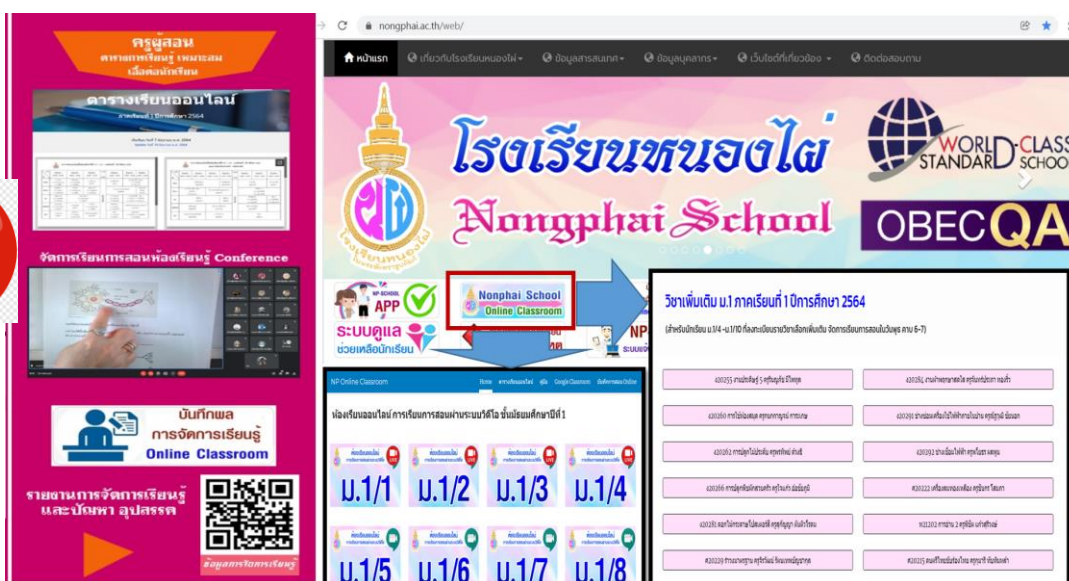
ครูผู้สอน
ตารางการเรียนรู้ เหมาะสม
เมื่อต่อนักเรียน

ตารางเรียนออนไลน์
ภาคเรียนที่ 1 ปีการศึกษา 2564

จัดการเรียนการสอนห้องเรียนรู้ Conference

บันทึกผล
การจัดการเรียนรู้
Online Classroom

รายงานการจัดการเรียนรู้
และปัญหา อุปสรรค

ข้อมูลการจัดการเรียนรู้

nongphai.ac.th/web/

หน้าแรก เกี่ยวกับโรงเรียนหนองไผ่ ข้อมูลสารสนเทศ ข้อมูลบุคลากร เว็บไซต์ที่เกี่ยวข้อง ติดต่อสอบถาม

โรงเรียนหนองไผ่
Nongphai School
WORLD-CLASS STANDARD SCHOOL
OBECQA

NP SCHOOL APP
ระบบดูแล ช่วยเหลือนักเรียน
Nonphai School Online Classroom

NP Online Classroom
Home ตารางเรียนออนไลน์ คู่มือ Google Classroom บันทึกการสอน Online

ห้องเรียนออนไลน์ การเรียนการสอนผ่านระบบวีดีโอ ชั้นมัธยมศึกษาปีที่ 1

ห้องเรียนออนไลน์
ม.1/1 ม.1/2 ม.1/3 ม.1/4
ม.1/5 ม.1/6 ม.1/7 ม.1/8

วิชาเพิ่มเติม ม.1 ภาคเรียนที่ 1 ปีการศึกษา 2564

(สำหรับนักเรียน ม.1/4 -ม.1/10 ที่ลงทะเบียนรายวิชาเลือกเพิ่มเติม จัดการเรียนการสอนในวันพุธ คาบ 6-7)

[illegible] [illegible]
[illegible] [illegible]
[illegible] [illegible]
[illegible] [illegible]
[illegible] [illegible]
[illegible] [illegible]